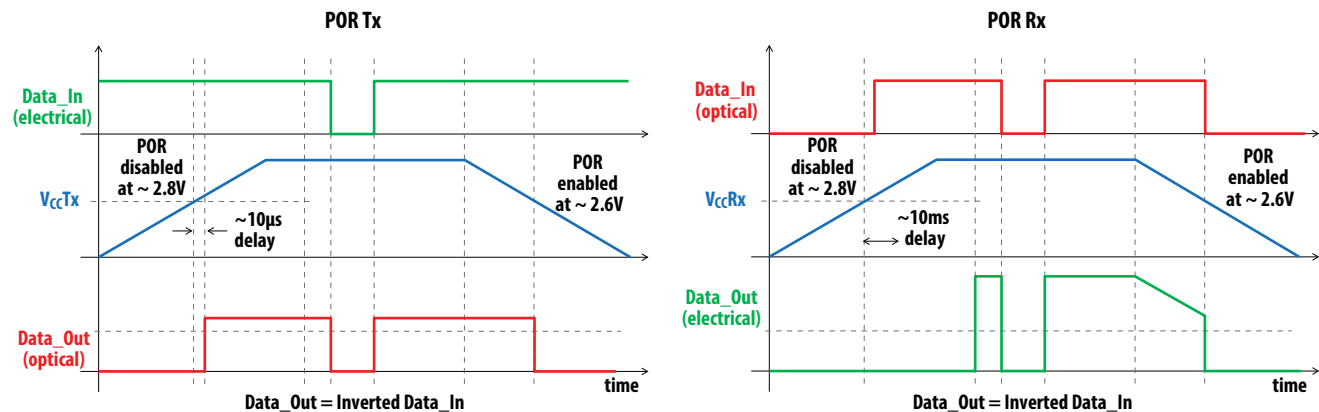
POR Tx

Data_In (electrical)

POR disabled at ~ 2.8V

POR enabled at ~ 2.6V

$V_{CC}$Tx

~10µs delay

Data_Out (optical)

time

Data_Out = Inverted Data_In

POR Rx

Data_In (optical)

POR disabled at ~ 2.8V

POR enabled at ~ 2.6V

$V_{CC}$Rx

~10ms delay

Data_Out (electrical)

time

Data_Out = Inverted Data_In